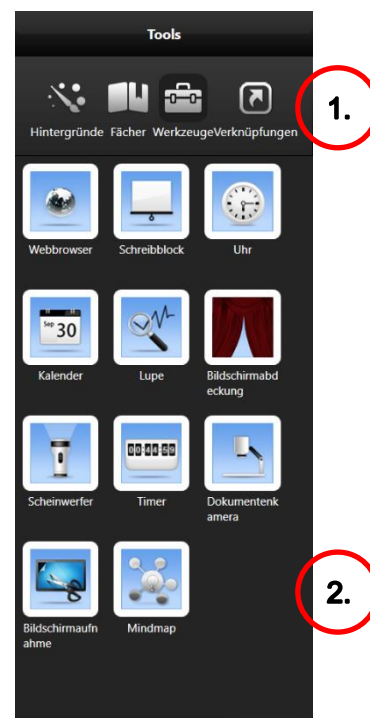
Tools

Hintergründe Fächer Werkzeuge Verknüpfungen

1.

Webbrowser

Schreibblock

Uhr

Sep 30

Kalender

Lupe

Bildschirmabdeckung

Scheinwerfer

00:44:59

Timer

Dokumentenkamera

Bildschirmaufnahme

Mindmap

2.